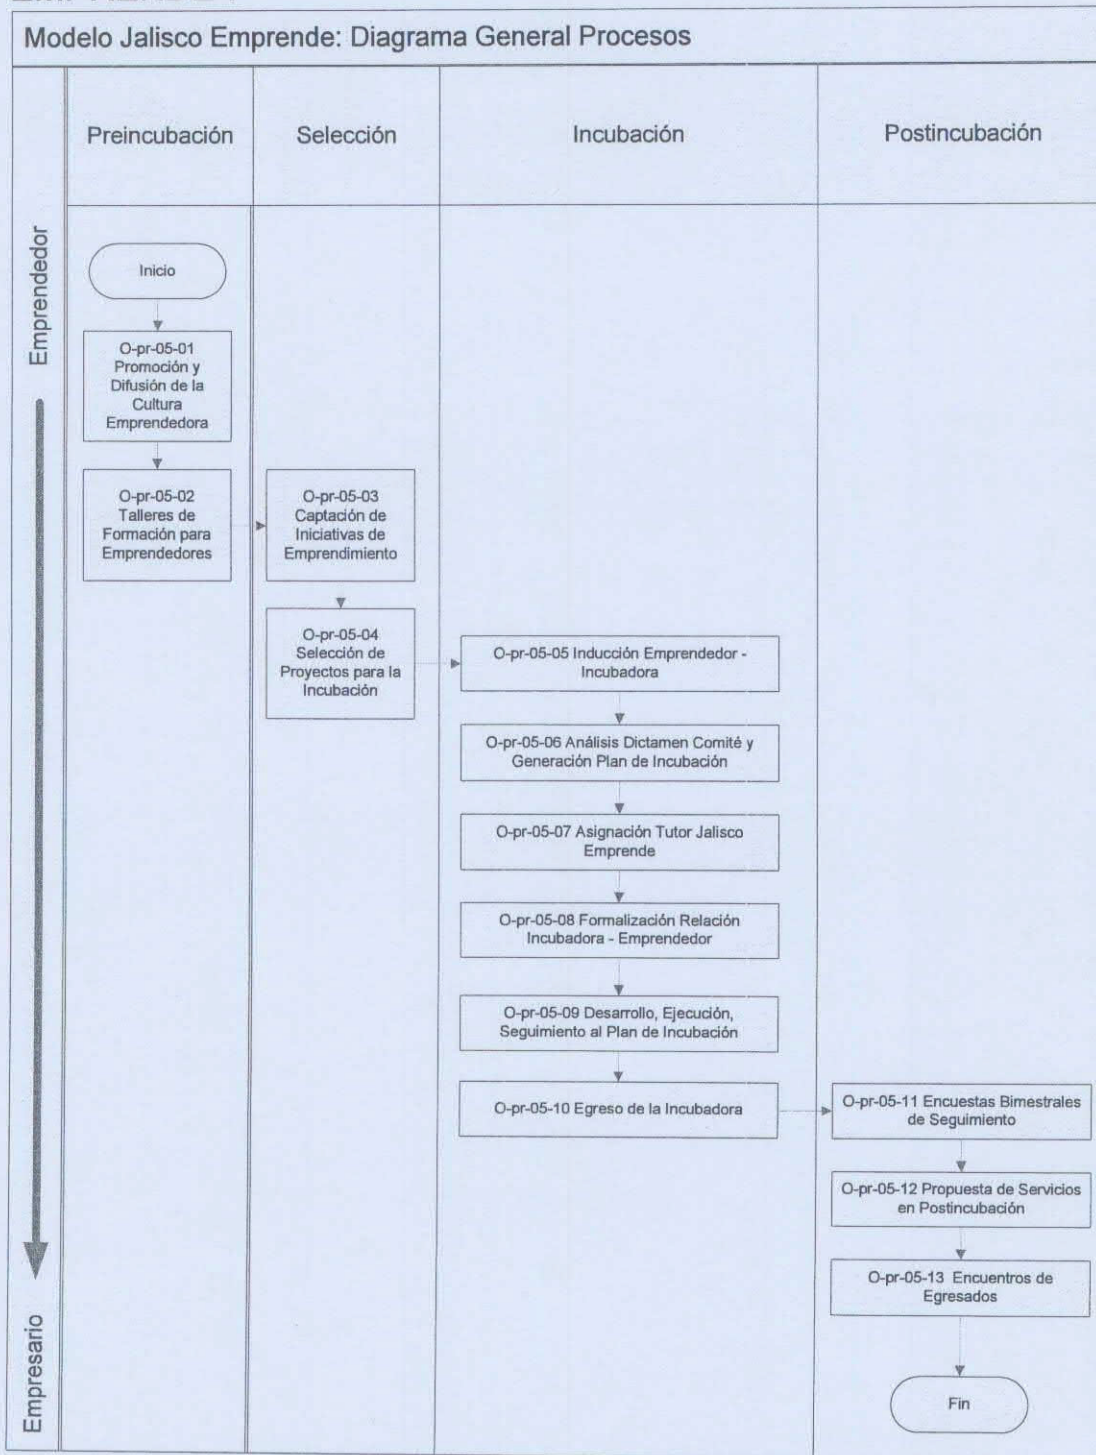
Modelo Jalisco Emprende: Diagrama General Procesos

Preincubación

Selección

Incubación

Postincubación

Emprendedor

Inicio

O-pr-05-01 Promoción y Difusión de la Cultura Emprendedora

O-pr-05-02 Talleres de Formación para Emprendedores

O-pr-05-03 Captación de Iniciativas de Emprendimiento

O-pr-05-04 Selección de Proyectos para la Incubación

O-pr-05-05 Inducción Emprendedor - Incubadora

O-pr-05-06 Análisis Dictamen Comité y Generación Plan de Incubación

O-pr-05-07 Asignación Tutor Jalisco Emprende

O-pr-05-08 Formalización Relación Incubadora - Emprendedor

O-pr-05-09 Desarrollo, Ejecución, Seguimiento al Plan de Incubación

O-pr-05-10 Egreso de la Incubadora

O-pr-05-11 Encuestas Bimestrales de Seguimiento

O-pr-05-12 Propuesta de Servicios en Postincubación

O-pr-05-13 Encuentros de Egresados

Fin

Empresario